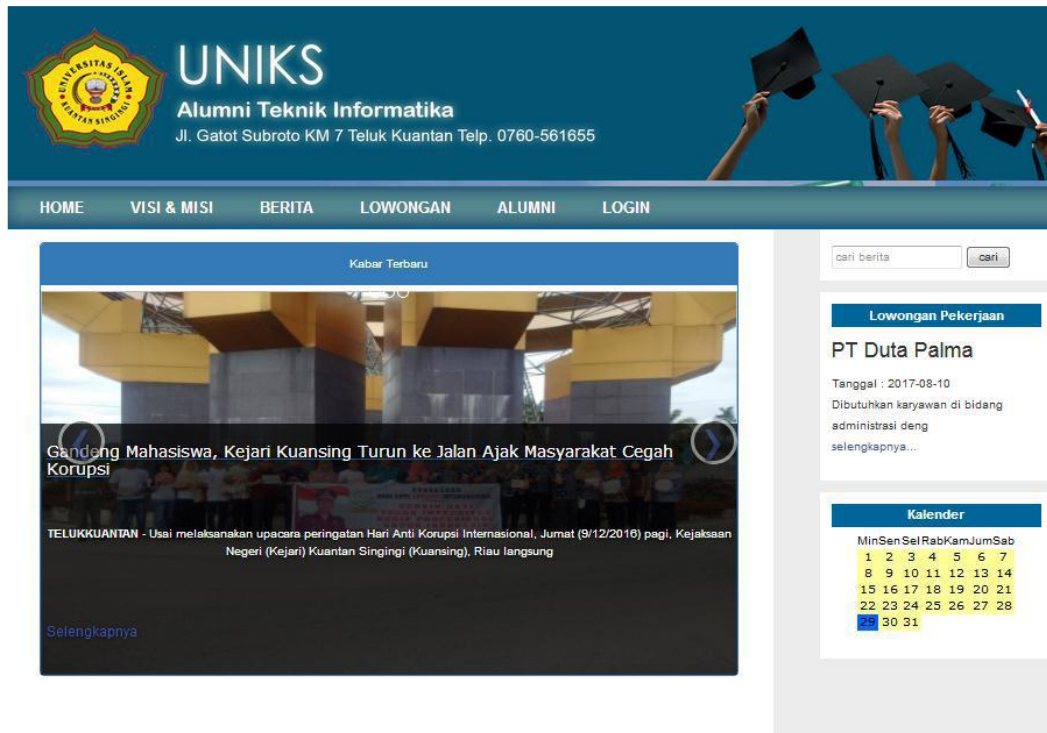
UNIVERSITAS ISLAM KUANTAN SINGINGI

UNIKS

Alumni Teknik Informatika

Jl. Gatot Subroto KM 7 Teluk Kuantan Telp. 0760-561655

HOME VISI & MISI BERITA LOWONGAN ALUMNI LOGIN

Kabar Terbaru

Gandeng Mahasiswa, Kejari Kuansing Turun ke Jalan Ajak Masyarakat Cegah Korupsi

TELUKKUANTAN - Usai melaksanakan upacara peringatan Hari Anti Korupsi Internasional, Jumat (9/12/2016) pagi, Kejaksaan Negeri (Kejari) Kuantan Singingi (Kuansing), Riau langsung

Selengkapnya

cari berita

cari

Lowongan Pekerjaan

PT Duta Palma

Tanggal : 2017-08-10

Dibutuhkan karyawan di bidang administrasi deng

selengkapnya...

Kalender

| Min | Sen | Sel | Rab | Kam | Jum | Sab |
|---|---|---|---|---|---|---|
| 1 | 2 | 3 | 4 | 5 | 6 | 7 |
| 8 | 9 | 10 | 11 | 12 | 13 | 14 |
| 15 | 16 | 17 | 18 | 19 | 20 | 21 |
| 22 | 23 | 24 | 25 | 26 | 27 | 28 |
| 29 | 30 | 31 | | | | |